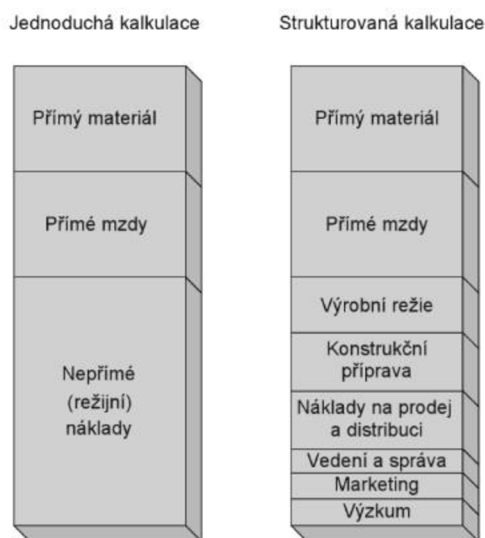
Jednoduchá kalkulace

Přímý materiál

Přímé mzdy

Nepřímé (režijní) náklady

Strukturovaná kalkulace

Přímý materiál

Přímé mzdy

Výrobní režie

Konstrukční příprava

Náklady na prodej a distribuci

Vedení a správa

Marketing

Výzkum